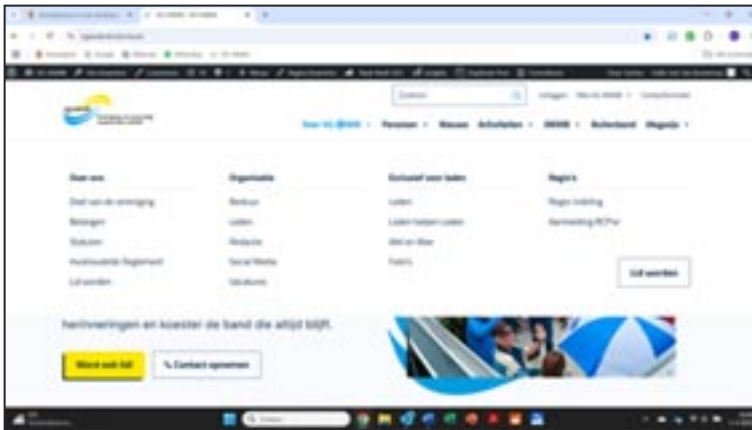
Zoeken

Inloggen Word lid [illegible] Contactformulier

Over VG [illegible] Pensioen Nieuws Activiteiten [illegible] Bulletinbord Magazine

Over ons

Doel van de vereniging

Bestuur

Statuten

Huishoudelijk Reglement

Lid worden

Organisatie

Bestuur

Leden

Redactie

Social Media

Vacatures

Exclusief voor leden

Leden

Leden helpen Leden

Wel en Wee

Fotó's

Regio's

Regio indeling

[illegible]

Lid worden

herinneringen en koester de band die altijd blijft.

Word ook lid!

Contact opnemen